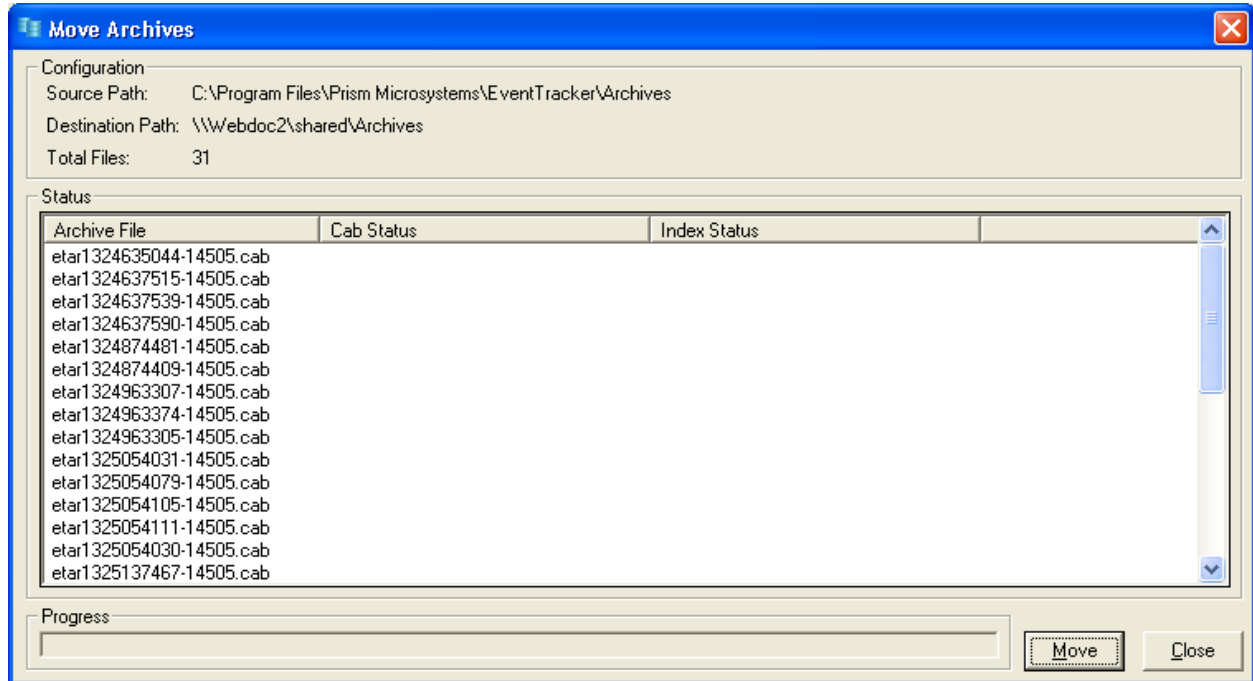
Move Archives

Configuration
Source Path: C:\Program Files\Prism Microsystems\EventTracker\Archives
Destination Path: \\Webdoc2\shared\Archives
Total Files: 31

Status

| Archive File | Cab Status | Index Status |
|---|---|---|
| etar1324635044-14505.cab | | |
| etar1324637515-14505.cab | | |
| etar1324637539-14505.cab | | |
| etar1324637590-14505.cab | | |
| etar1324874481-14505.cab | | |
| etar1324874409-14505.cab | | |
| etar1324963307-14505.cab | | |
| etar1324963374-14505.cab | | |
| etar1324963305-14505.cab | | |
| etar1325054031-14505.cab | | |
| etar1325054079-14505.cab | | |
| etar1325054105-14505.cab | | |
| etar1325054111-14505.cab | | |
| etar1325054030-14505.cab | | |
| etar1325137467-14505.cab | | |

Progress

Move Close